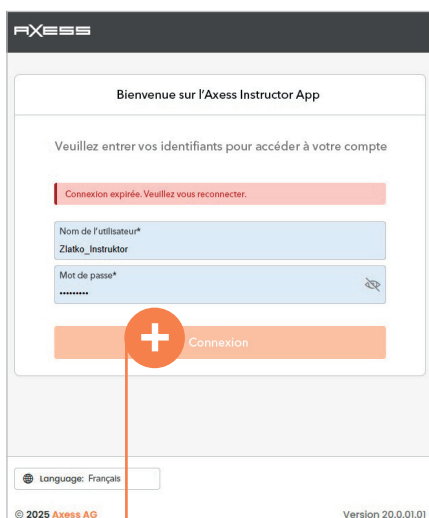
AXESS

Bienvenue sur l'Axess Instructor App

Veuillez entrer vos identifiants pour accéder à votre compte

Connexion expirée. Veuillez vous reconnecter.

Nom de l'utilisateur*
Zlatko_Instruktor

Mot de passe*
.........

Connexion

Language: Français

© 2025 Axess AG

Version 20.0.01.01